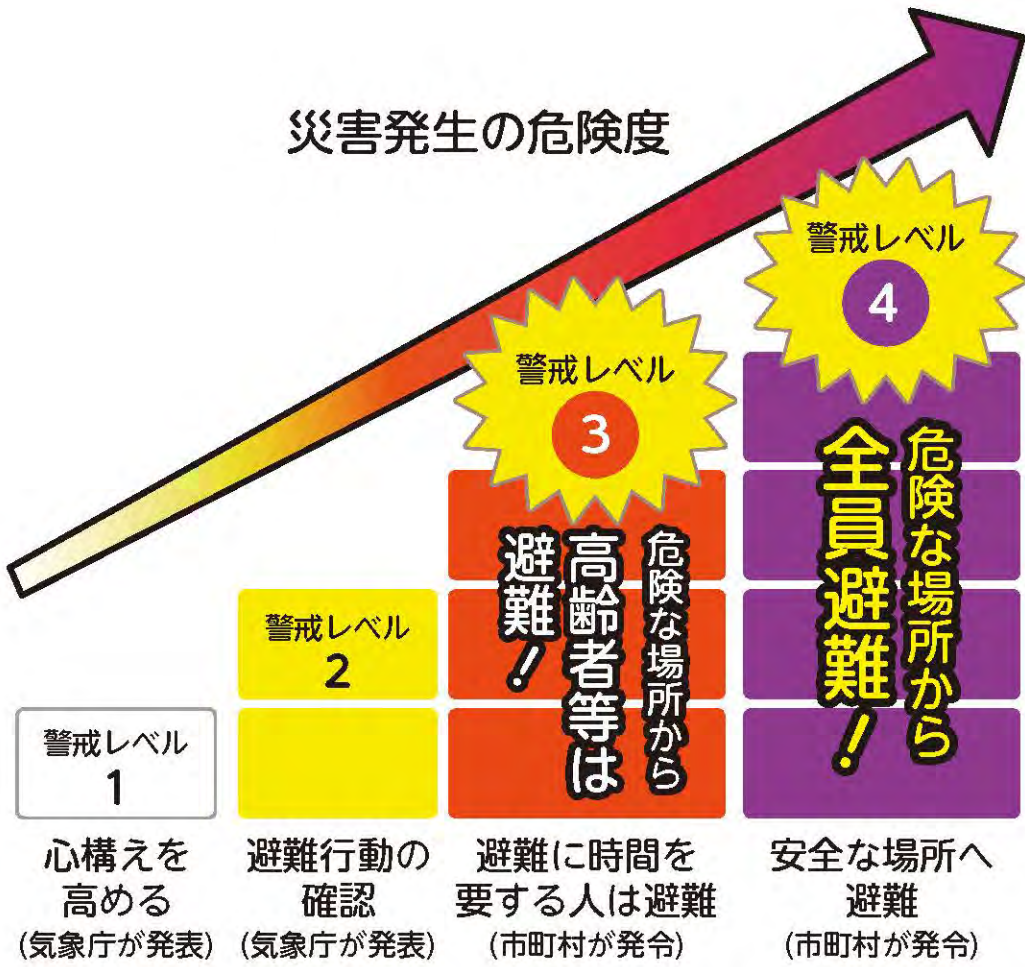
災害発生の危険度

警戒レベル
4

危険な場所から
全員避難!

警戒レベル
3

危険な場所から
高齢者等は
避難!

警戒レベル
2

警戒レベル
1

心構えを高める
(気象庁が発表)

避難行動の確認
(気象庁が発表)

避難に時間を要する人は避難
(市町村が発令)

安全な場所へ避難
(市町村が発令)